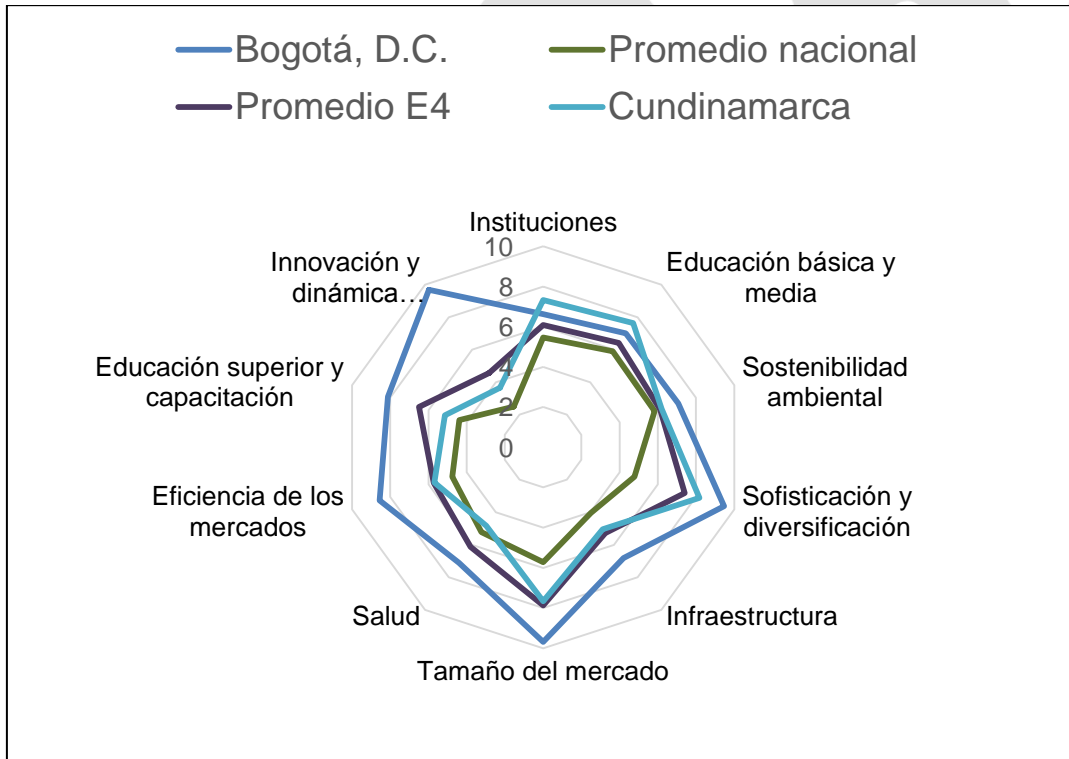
Bogotá, D.C.
Promedio nacional
Promedio E4
Cundinamarca

Instituciones
10
8
6
4
2
0
Educación básica y media
Sostenibilidad ambiental
Sofisticación y diversificación
Infraestructura
Tamaño del mercado
Salud
Eficiencia de los mercados
Educación superior y capacitación
Innovación y dinámica…